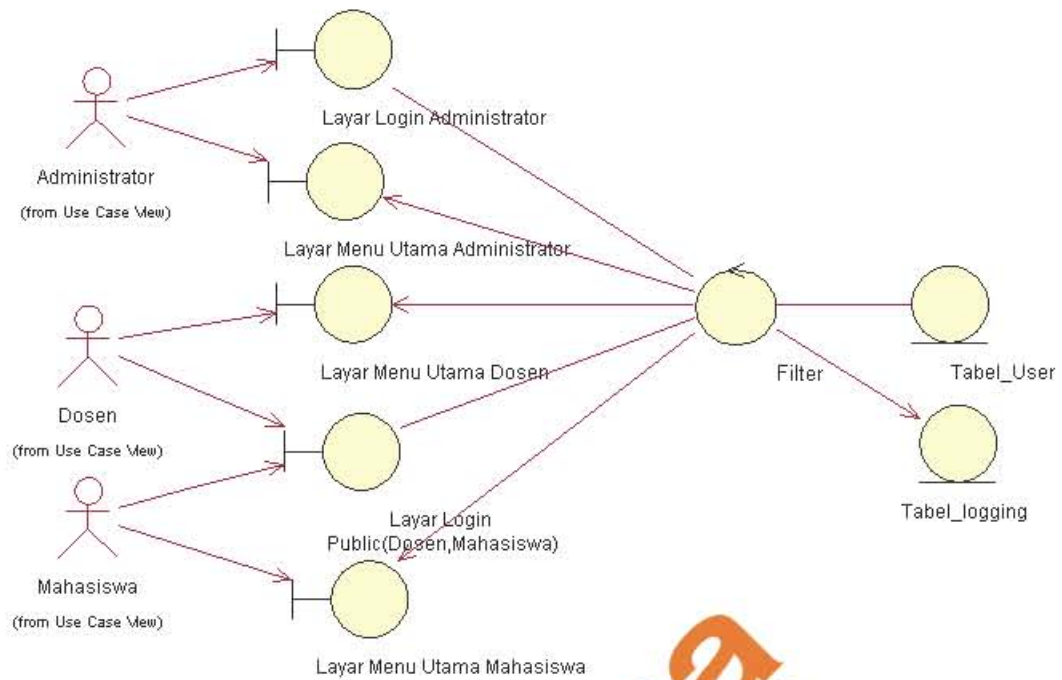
Layar Login Administrator

Administrator
(from Use Case View)

Layar Menu Utama Administrator

Layar Menu Utama Dosen

Filter

Tabel_User

Dosen
(from Use Case View)

Tabel_logging

Layar Login Public(Dosen,Mahasiswa)

Mahasiswa
(from Use Case View)

Layar Menu Utama Mahasiswa